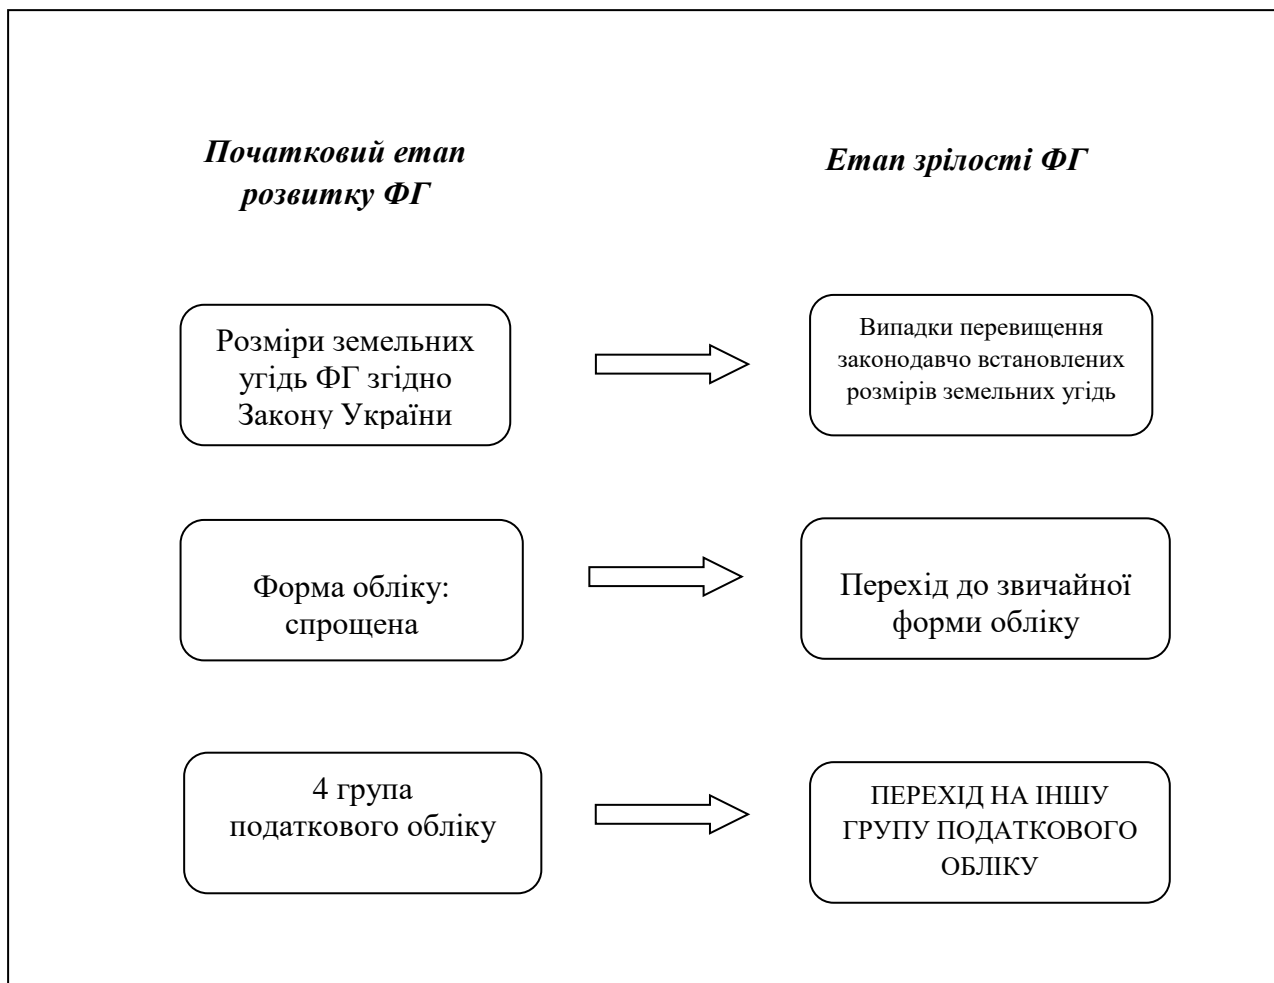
Початковий етап розвитку ФГ

Етап зрілості ФГ

Розміри земельних угідь ФГ згідно Закону України

Випадки перевищення законодавчо встановлених розмірів земельних угідь

Форма обліку: спрощена

Перехід до звичайної форми обліку

4 група податкового обліку

ПЕРЕХІД НА ІНШУ ГРУПУ ПОДАТКОВОГО ОБЛІКУ